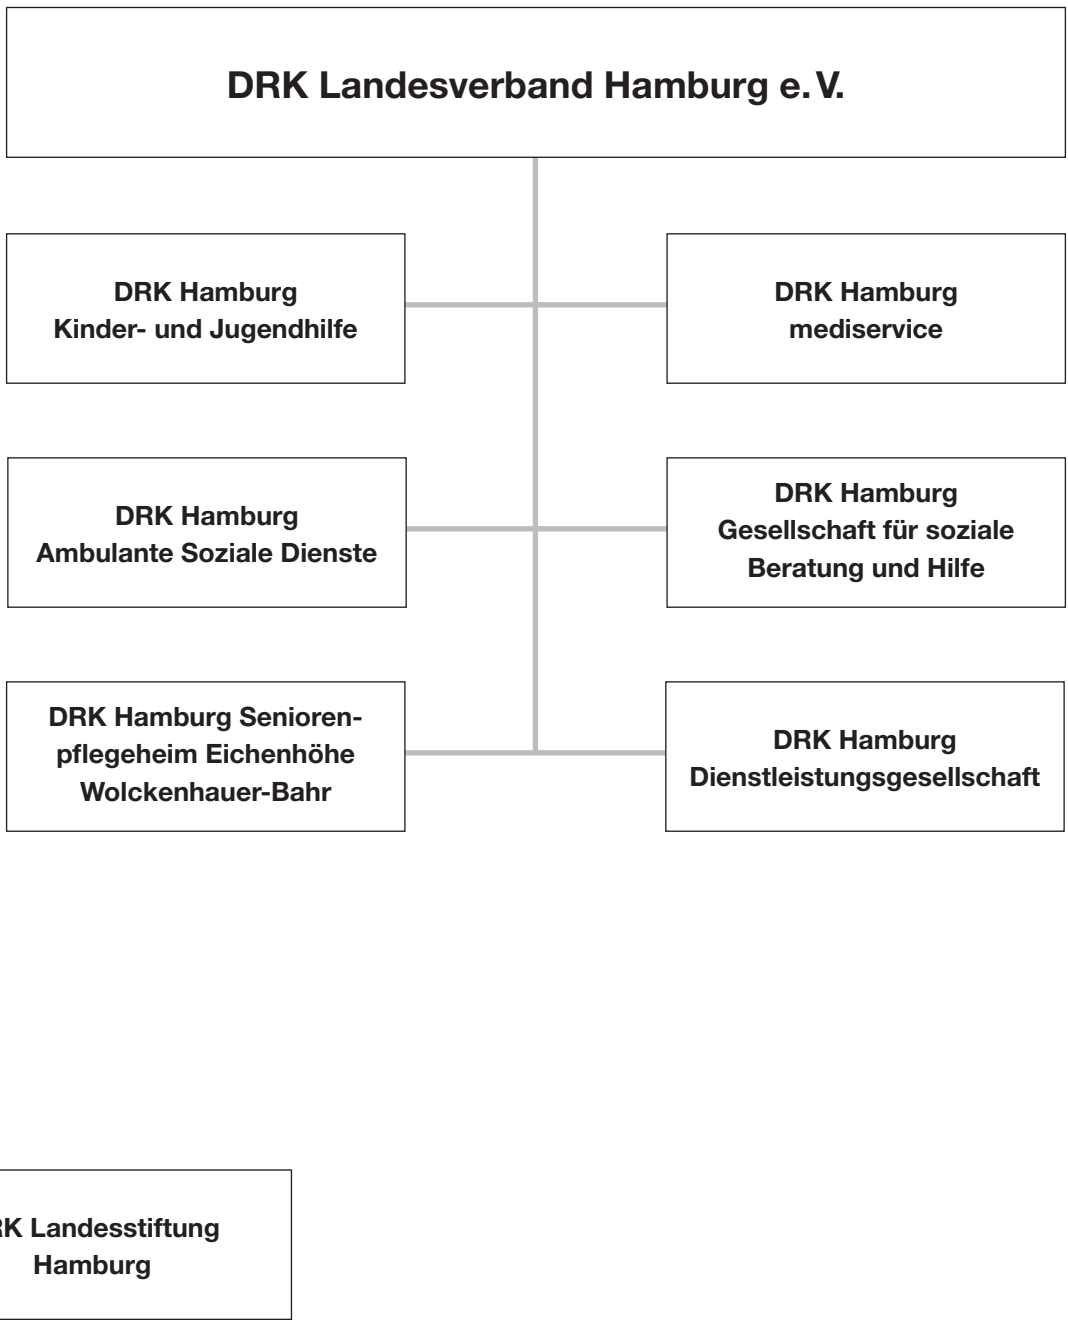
DRK Landesverband Hamburg e. V.

DRK Hamburg
Kinder- und Jugendhilfe

DRK Hamburg
mediservice

DRK Hamburg
Ambulante Soziale Dienste

DRK Hamburg
Gesellschaft für soziale Beratung und Hilfe

DRK Hamburg Seniorenpflegeheim Eichenhöhe Wolckenhauer-Bahr

DRK Hamburg
Dienstleistungsgesellschaft

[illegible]K Landesstiftung
Hamburg